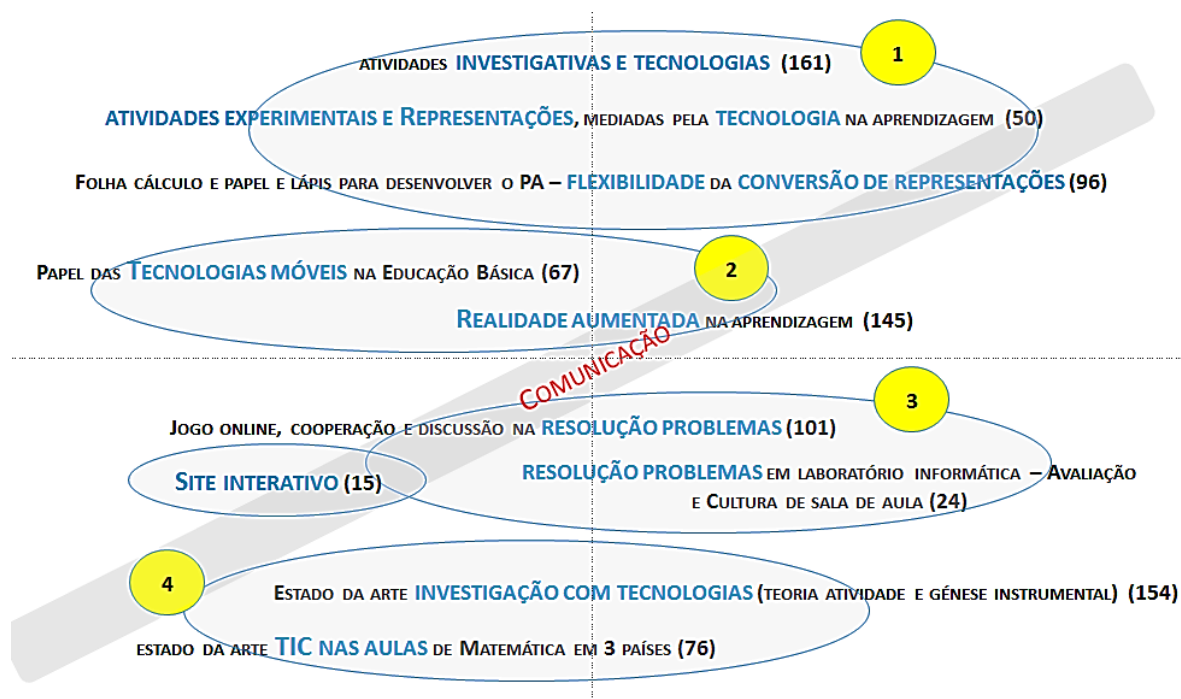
1

ATIVIDADES INVESTIGATIVAS E TECNOLOGIAS (161)

ATIVIDADES EXPERIMENTAIS E REPRESENTAÇÕES, MEDIADAS PELA TECNOLOGIA NA APRENDIZAGEM (50)

FOLHA CÁLCULO E PAPEL E LÁPIS PARA DESENVOLVER O PA – FLEXIBILIDADE DA CONVERSÃO DE REPRESENTAÇÕES (96)

2

PAPEL DAS TECNOLOGIAS MÓVEIS NA EDUCAÇÃO BÁSICA (67)

REALIDADE AUMENTADA NA APRENDIZAGEM (145)

COMUNICAÇÃO

3

JOGO ONLINE, COOPERAÇÃO E DISCUSSÃO NA RESOLUÇÃO PROBLEMAS (101)

SITE INTERATIVO (15)

RESOLUÇÃO PROBLEMAS EM LABORATÓRIO INFORMÁTICA – AVALIAÇÃO E CULTURA DE SALA DE AULA (24)

4

ESTADO DA ARTE INVESTIGAÇÃO COM TECNOLOGIAS (TEORIA ATIVIDADE E GÉNESE INSTRUMENTAL) (154)

ESTADO DA ARTE TIC NAS AULAS DE MATEMÁTICA EM 3 PAÍSES (76)